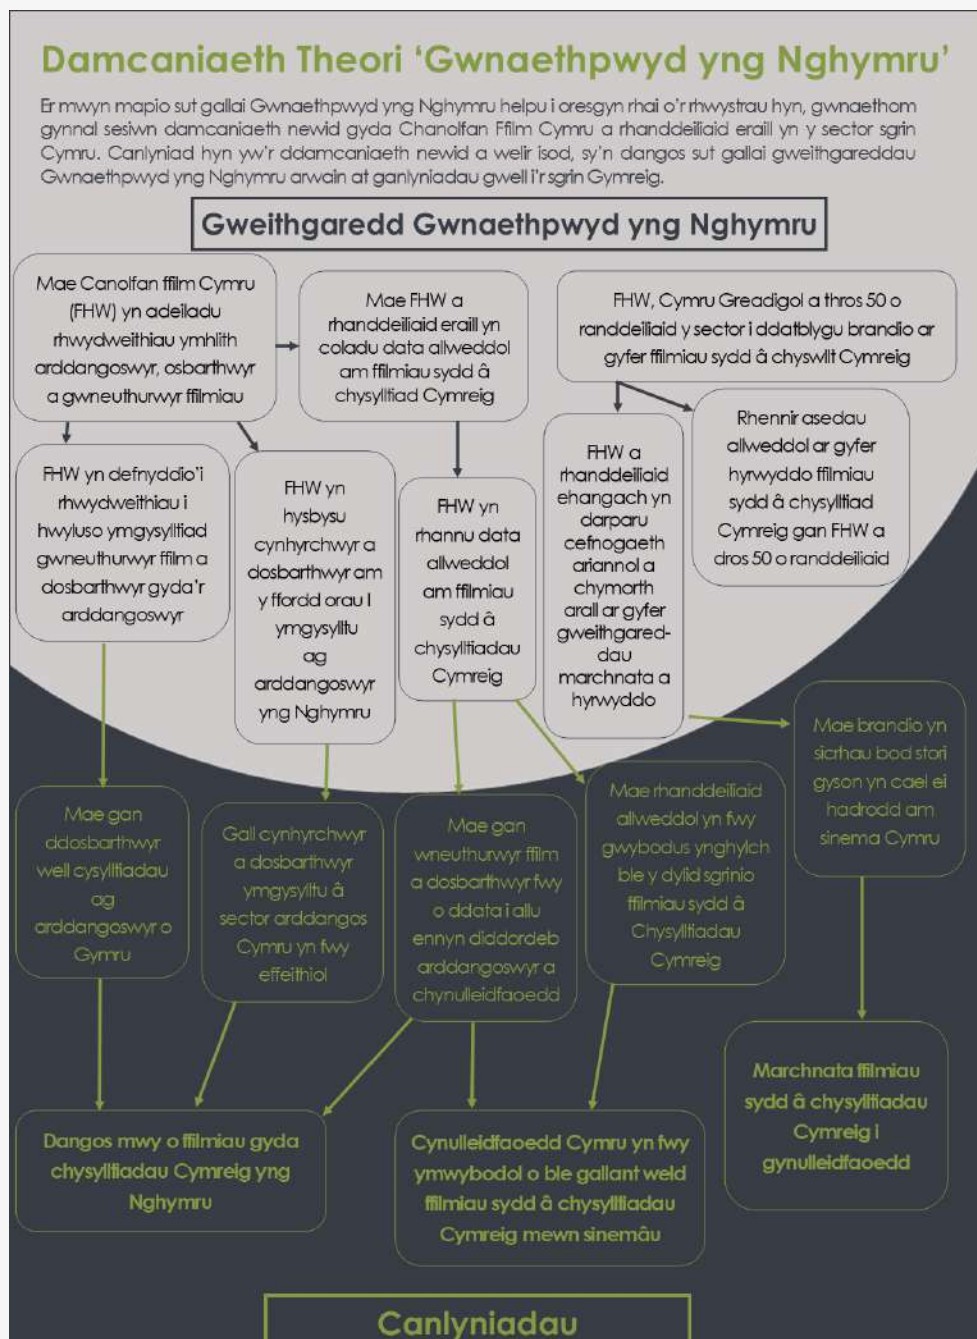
Damcaniaeth Theori 'Gwnaethpwyd yng Nghymru'

Er mwyn mapio sut gallai Gwnaethpwyd yng Nghymru helpu i oresgyn rhai o'r rhwystrau hyn, gwnaethom gynnal sesiwn damcaniaeth newid gyda Chanolfan Ffilm Cymru a rhanddeiliaid eraill yn y sector sgrin Cymru. Canlyniad hyn yw'r ddamcaniaeth newid a welir isod, sy'n dangos sut gallai gweithgareddau Gwnaethpwyd yng Nghymru arwain at ganlyniadau gwell i'r sgrin Gymreig.

Gweithgaredd Gwnaethpwyd yng Nghymru

Mae Canolfan ffilm Cymru (FHW) yn adeiladu rhwydweithiau ymhlith arddangoswyr, osbarthwyr a gwneuthurwyr ffilmiau

Mae FHW a rhanddeiliaid eraill yn coladu data allweddol am ffilmiau sydd â chysylltiad Cymreig

FHW, Cymru Greadigol a thros 50 o randdeiliaid y sector i ddatblygu brandio ar gyfer ffilmiau sydd â chyswllt Cymreig

FHW yn defnyddio'i rhwydweithiau i hwyluso ymgysylltiad gwneuthurwyr ffilm a dosbarthwyr gyda'r arddangoswyr

FHW yn hysbysu cynhyrchwyr a dosbarthwyr am y ffordd orau i ymgysylltu ag arddangoswyr yng Nghymru

FHW yn rhannu data allweddol am ffilmiau sydd â chysylltiadau Cymreig

FHW a rhanddeiliaid ehangach yn darparu cefnogaeth ariannol a chymorth arall ar gyfer gweithgareddau marchnata a hyrwyddo

Rhennir asedau allweddol ar gyfer hyrwyddo ffilmiau sydd â chysylltiad Cymreig gan FHW a dros 50 o randdeiliaid

Mae brandio yn sicrhau bod stori gyson yn cael ei hadrodd am sinema Cymru

Mae gan ddosbarthwyr well cysylltiadau ag arddangoswyr o Gymru

Gall cynhyrchwyr a dosbarthwyr ymgysylltu â sector arddangos Cymru yn fwy effeithiol

Mae gan wneuthurwyr ffilm a dosbarthwyr fwy o ddata i allu ennyn diddordeb arddangoswyr a chynulleidfaoedd

Mae rhanddeiliaid allweddol yn fwy gwybodus ynghylch ble y dylid sgrinio ffilmiau sydd â Chysylltiadau Cymreig

Marchnata ffilmiau sydd â chysylltiadau Cymreig i gynulleidfaoedd

Dangos mwy o ffilmiau gyda chysylltiadau Cymreig yng Nghymru

Cynulleidfaoedd Cymru yn fwy ymwybodol o ble gallant weld ffilmiau sydd â chysylltiadau Cymreig mewn sinemâu

Canlyniadau